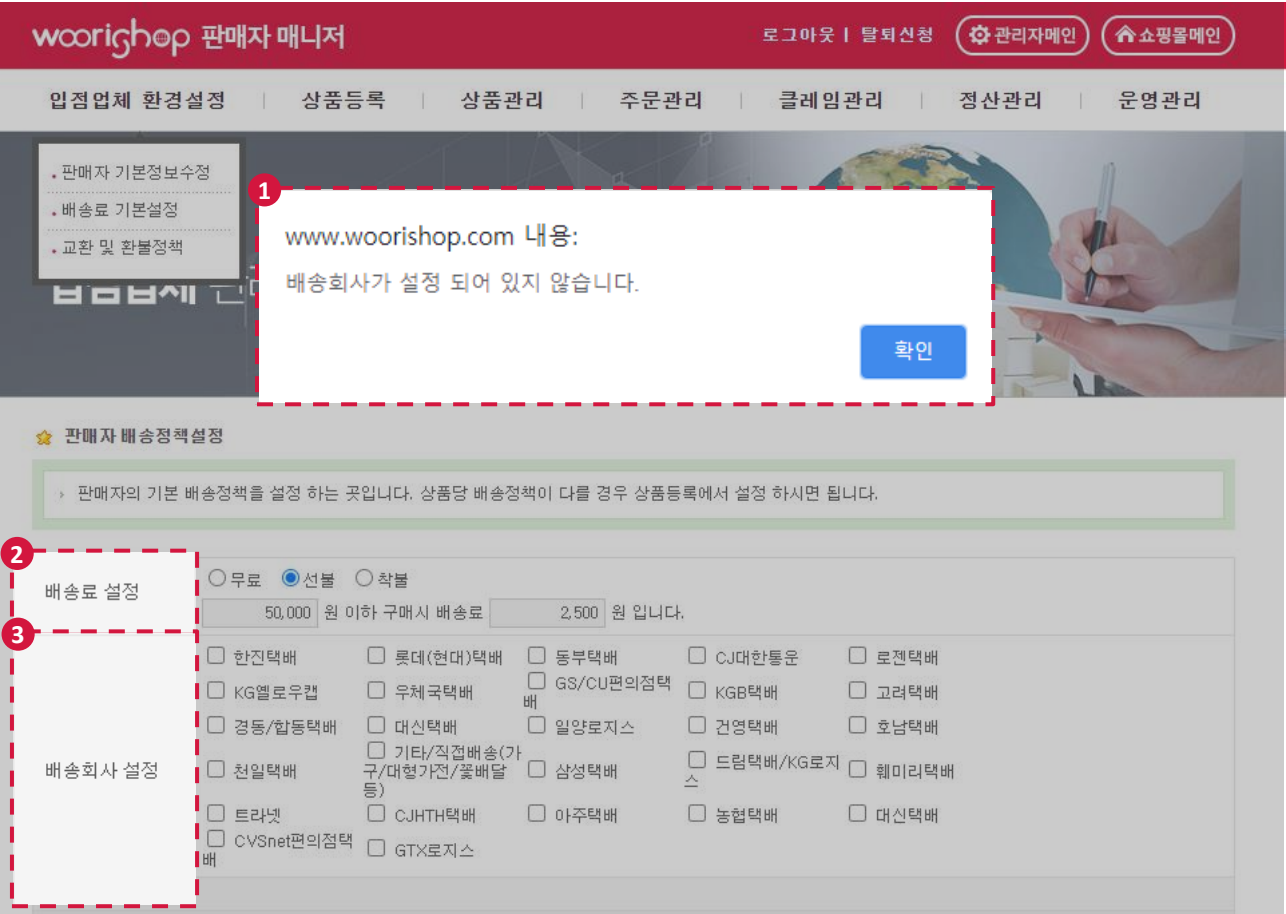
woorishop 판매자 매니저

로그아웃 | 탈퇴신청 관리자메인 쇼핑몰메인

입점업체 환경설정 | 상품등록 | 상품관리 | 주문관리 | 클레임관리 | 정산관리 | 운영관리

판매자 기본정보수정
배송료 기본설정
교환 및 환불정책

입점업체 관

1

www.woorishop.com 내용:

배송회사가 설정 되어 있지 않습니다.

확인

판매자 배송정책설정

판매자의 기본 배송정책을 설정 하는 곳입니다. 상품당 배송정책이 다를 경우 상품등록에서 설정 하시면 됩니다.

2

배송료 설정

무료 선불 착불

50,000 원 이하 구매시 배송료 2,500 원 입니다.

3

배송회사 설정

| 한진택배 | 롯데(현대)택배 | 동부택배 | CJ대한통운 | 로젠택배 |
|---|---|---|---|---|
| KG옐로우캡 | 우체국택배 | GS/CU편의점택배 | KGB택배 | 고려택배 |
| 경동/합동택배 | 대신택배 | 일양로지스 | 건영택배 | 호남택배 |
| 천일택배 | 기타/직접배송(가구/대형가전/꽃배달 등) | 삼성택배 | 드림택배/KG로지스 | 훼미리택배 |
| 트라넷 | CJHTH택배 | 아주택배 | 농협택배 | 대신택배 |
| CVSnet편의점택배 | GTX로지스 | | | |